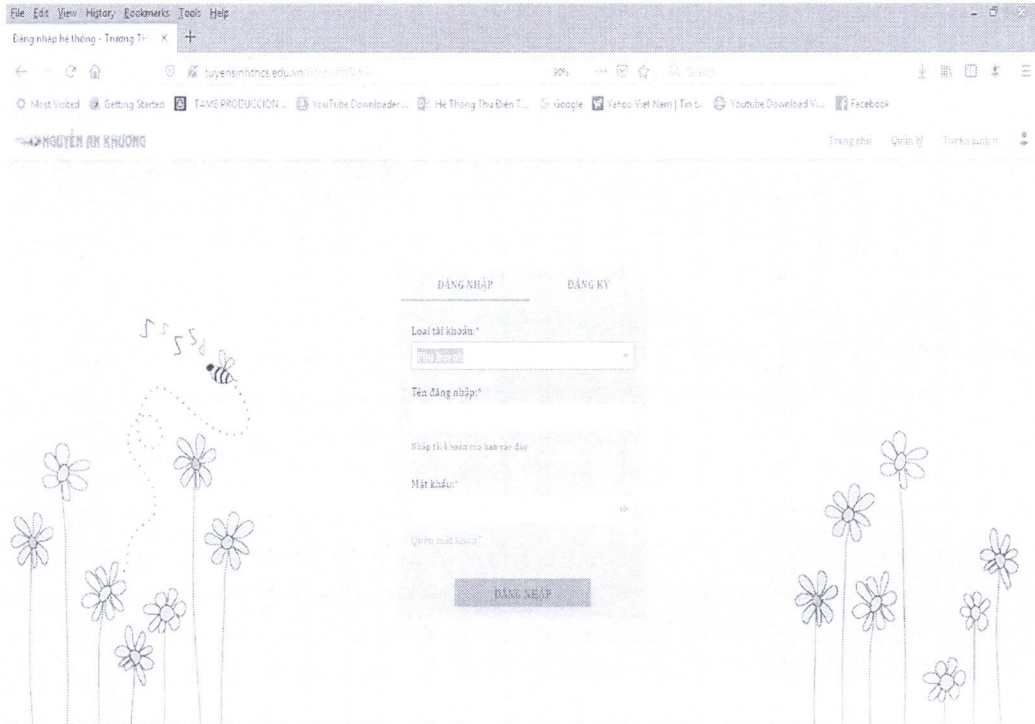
File Edit View History Bookmarks Tools Help

Đăng nhập hệ thống - Trường TH ×

tuyensinhthcs.edu.vn/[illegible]

90% ··· Search

Most Visited Getting Started TAMS PRODUCCION ... YouTube Downloader ... Hệ Thống Thư Điện T... Google Yahoo Việt Nam | Tin t... Youtube Download Vi... Facebook

NGUYỄN AN KHƯƠNG

Trang chủ Quản lý Tuyển sinh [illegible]

ĐĂNG NHẬP ĐĂNG KÝ

Loại tài khoản:*

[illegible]

Tên đăng nhập:*

Nhập tài khoản của bạn vào đây

Mật khẩu:*

Quên mật khẩu?

ĐĂNG NHẬP